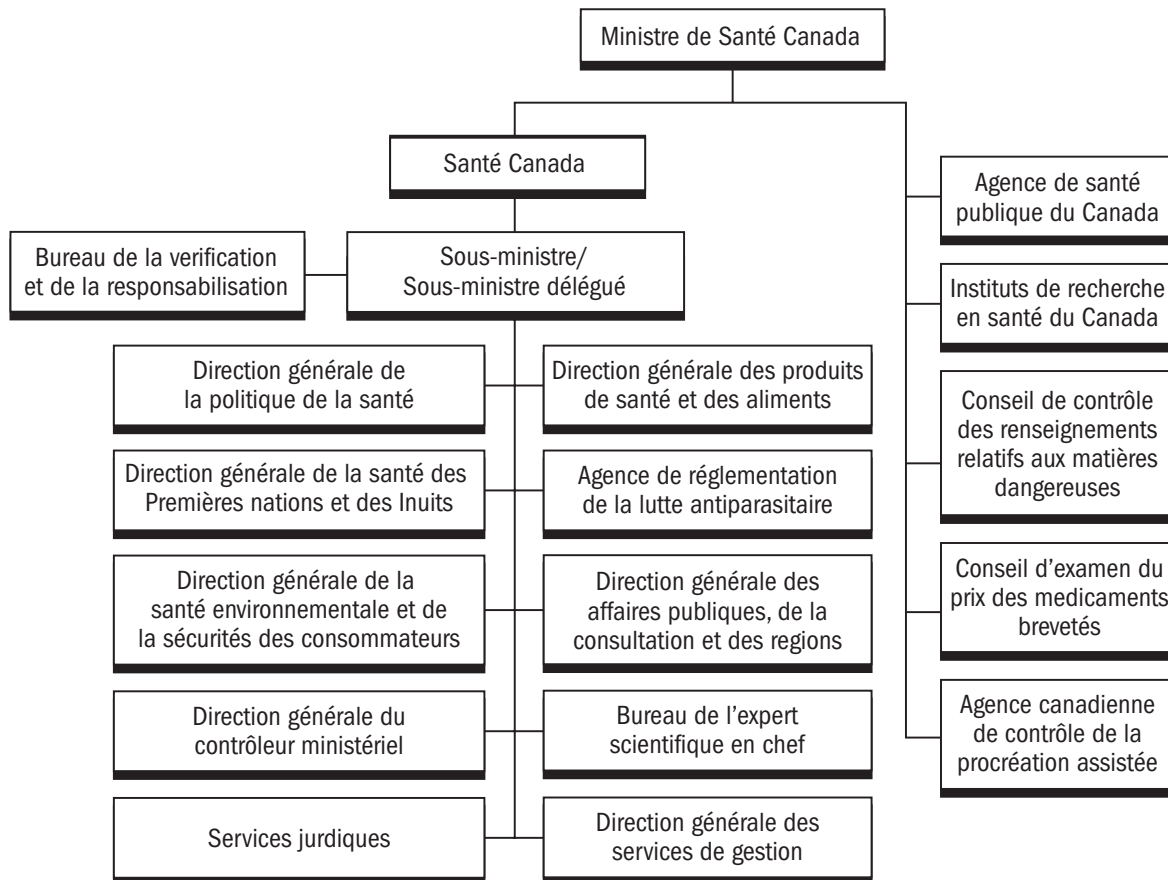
Ministre de Santé Canada

Santé Canada

Bureau de la verification et de la responsabilisation

Sous-ministre/ Sous-ministre délégué

Direction générale de la politique de la santé

Direction générale des produits de santé et des aliments

Direction générale de la santé des Premières nations et des Inuits

Agence de réglementation de la lutte antiparasitaire

Direction générale de la santé environnementale et de la sécurités des consommateurs

Direction générale des affaires publiques, de la consultation et des regions

Direction générale du contrôleur ministériel

Bureau de l'expert scientifique en chef

Services jurdiques

Direction générale des services de gestion

Agence de santé publique du Canada

Instituts de recherche en santé du Canada

Conseil de contrôle des renseignements relatifs aux matières dangereuses

Conseil d'examen du prix des medicaments brevetés

Agence canadienne de contrôle de la procréation assistée